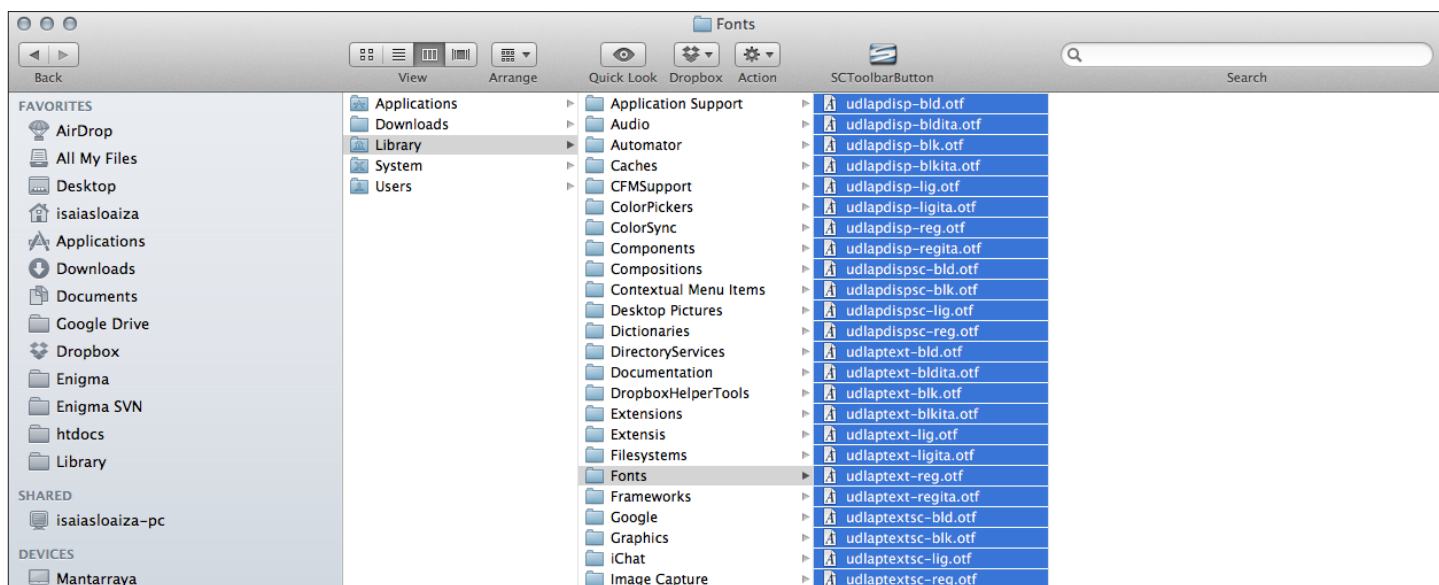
Fonts

Back

View

Arrange

Quick Look

Dropbox

Action

SCToolbarButton

Search

FAVORITES
AirDrop
All My Files
Desktop
isaiasloaiza
Applications
Downloads
Documents
Google Drive
Dropbox
Enigma
Enigma SVN
htdocs
Library

SHARED
isaiasloaiza-pc

DEVICES
Mantarraya

Applications
Downloads
Library
System
Users

Application Support
Audio
Automator
Caches
CFMSupport
ColorPickers
ColorSync
Components
Compositions
Contextual Menu Items
Desktop Pictures
Dictionaries
DirectoryServices
Documentation
DropboxHelperTools
Extensions
Extensis
Filesystems
Fonts
Frameworks
Google
Graphics
iChat
Image Capture

udlapdisp-bld.otf
udlapdisp-bldita.otf
udlapdisp-blk.otf
udlapdisp-blkita.otf
udlapdisp-lig.otf
udlapdisp-ligita.otf
udlapdisp-reg.otf
udlapdisp-regita.otf
udlapdispsc-bld.otf
udlapdispsc-blk.otf
udlapdispsc-lig.otf
udlapdispsc-reg.otf
udlaptext-bld.otf
udlaptext-bldita.otf
udlaptext-blk.otf
udlaptext-blkita.otf
udlaptext-lig.otf
udlaptext-ligita.otf
udlaptext-reg.otf
udlaptext-regita.otf
udlaptextsc-bld.otf
udlaptextsc-blk.otf
udlaptextsc-lig.otf
udlaptextsc-reg.otf